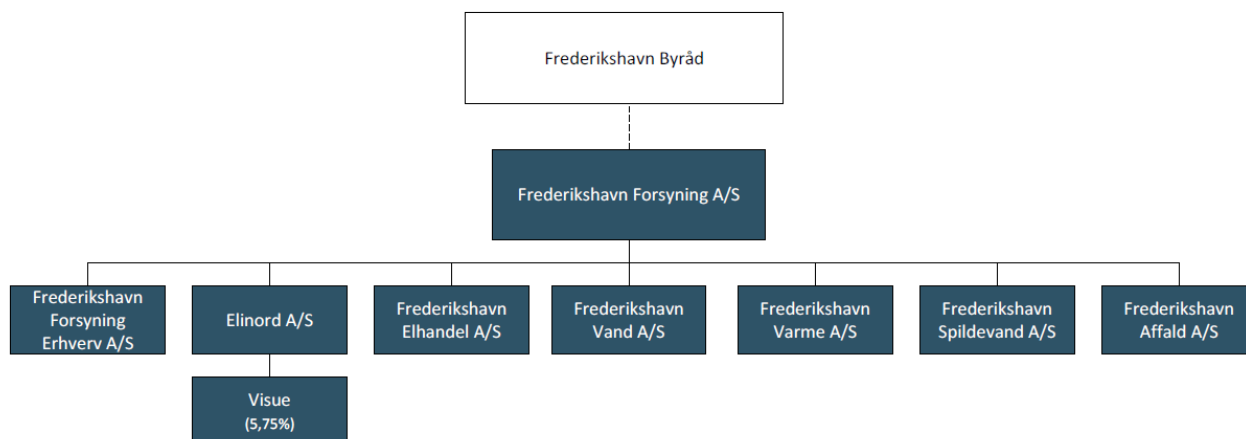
Frederikshavn Byråd

Frederikshavn Forsyning A/S

Frederikshavn Forsyning Erhverv A/S

Elinord A/S

Visue (5,75%)

Frederikshavn Elhandel A/S

Frederikshavn Vand A/S

Frederikshavn Varme A/S

Frederikshavn Spildevand A/S

Frederikshavn Affald A/S